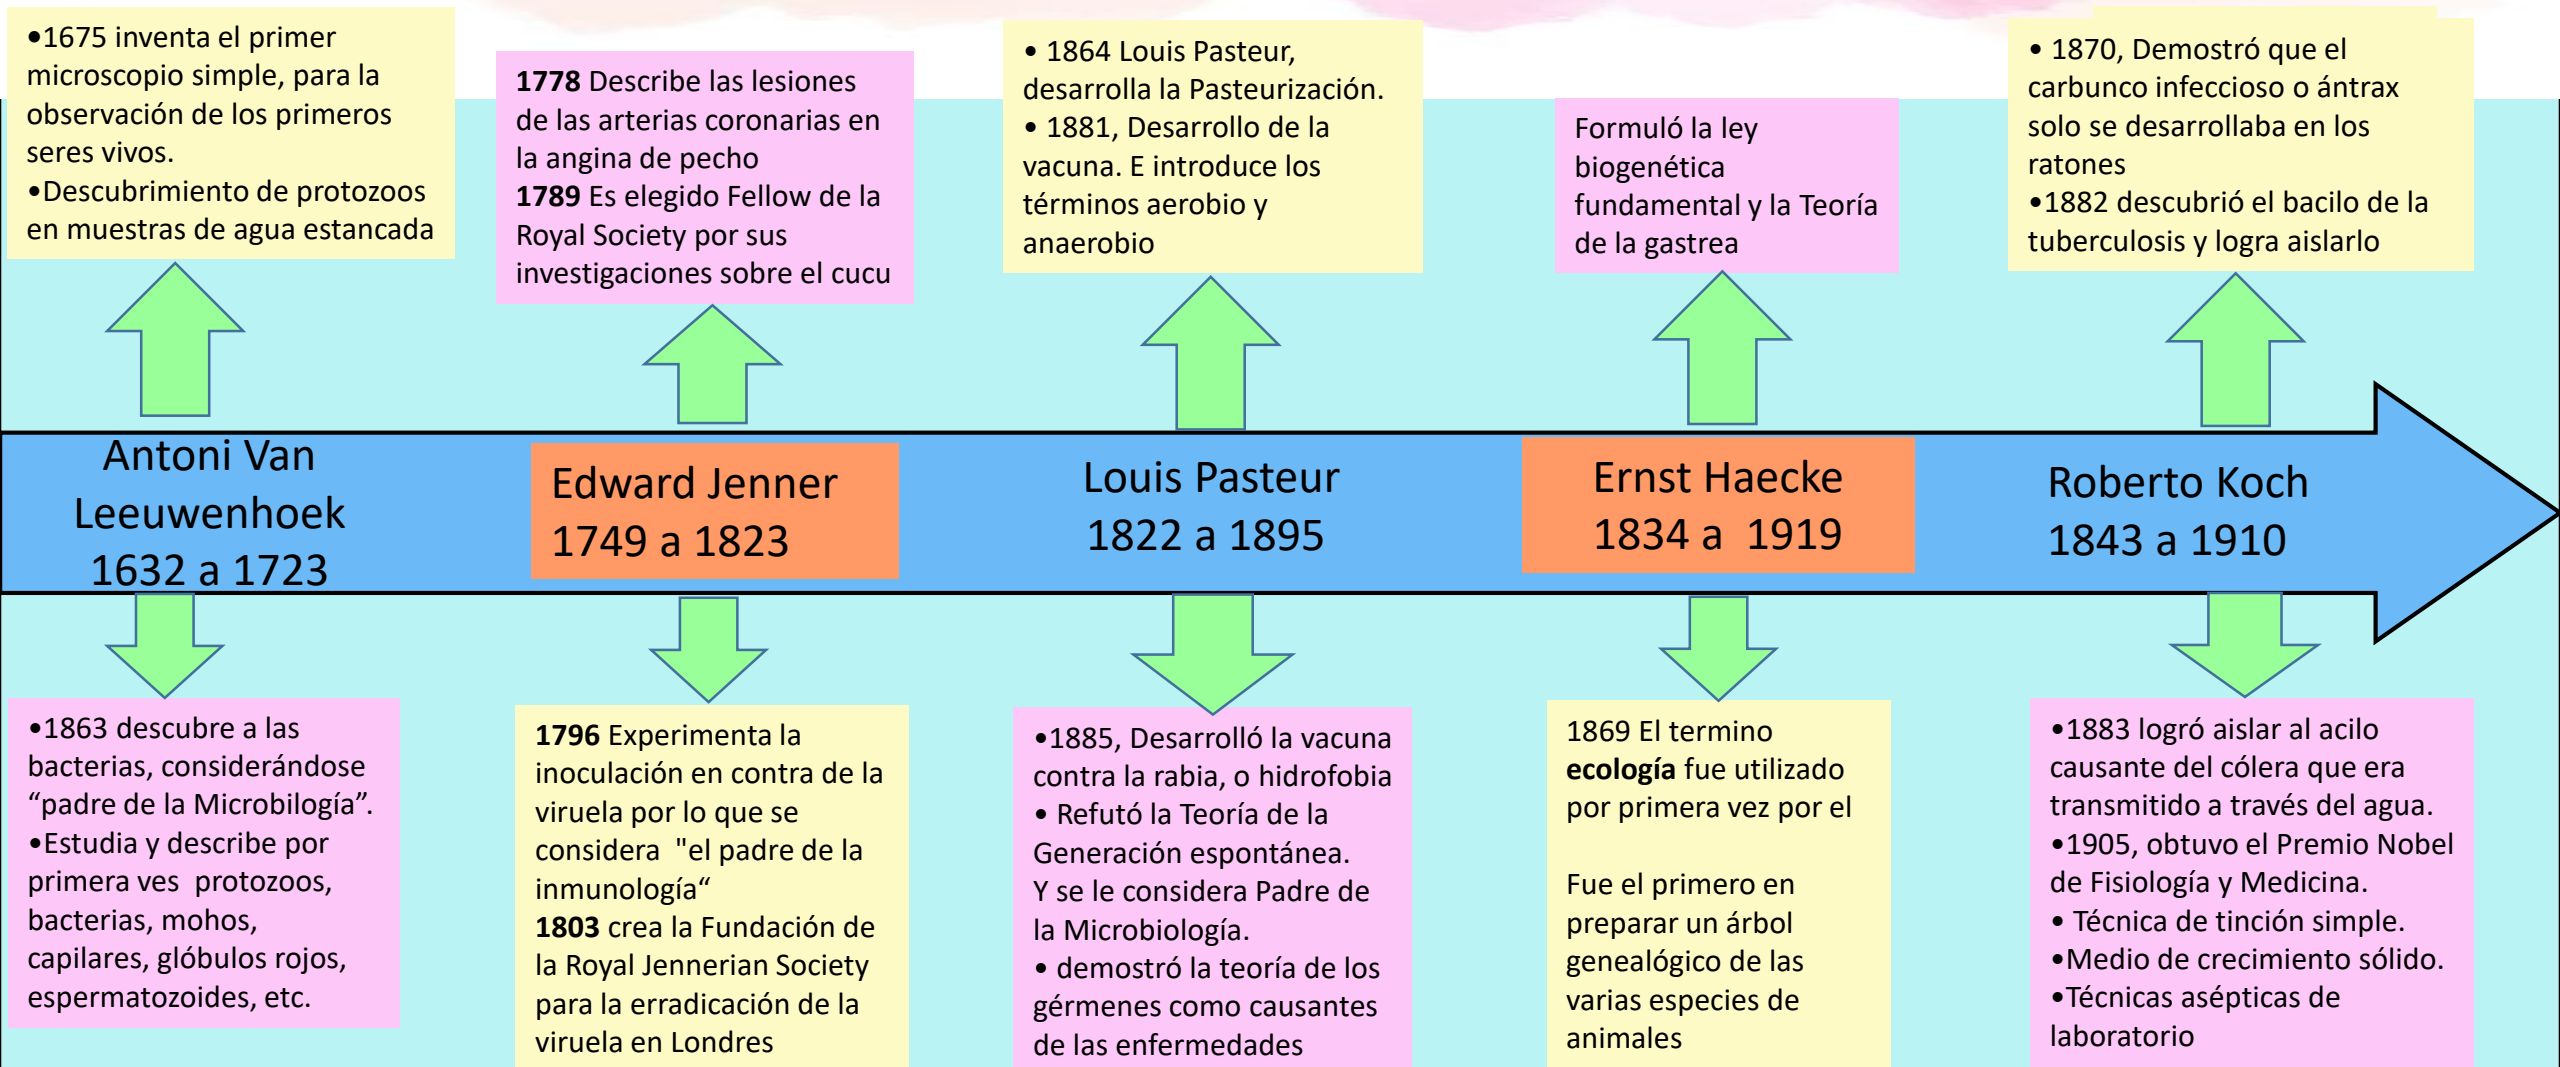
•1675 inventa el primer microscopio simple, para la observación de los primeros seres vivos.
•Descubrimiento de protozoos en muestras de agua estancada

**1778** Describe las lesiones de las arterias coronarias en la angina de pecho
**1789** Es elegido Fellow de la Royal Society por sus investigaciones sobre el cucu

• 1864 Louis Pasteur, desarrolla la Pasteurización.
• 1881, Desarrollo de la vacuna. E introduce los términos aerobio y anaerobio

Formuló la ley biogenética fundamental y la Teoría de la gastrea

• 1870, Demostró que el carbunco infeccioso o ántrax solo se desarrollaba en los ratones
•1882 descubrió el bacilo de la tuberculosis y logra aislarlo

Antoni Van Leeuwenhoek 1632 a 1723

Edward Jenner 1749 a 1823

Louis Pasteur 1822 a 1895

Ernst Haecke 1834 a 1919

Roberto Koch 1843 a 1910

•1863 descubre a las bacterias, considerándose "padre de la Microbilogía".
•Estudia y describe por primera ves protozoos, bacterias, mohos, capilares, glóbulos rojos, espermatozoides, etc.

**1796** Experimenta la inoculación en contra de la viruela por lo que se considera "el padre de la inmunología"
**1803** crea la Fundación de la Royal Jennerian Society para la erradicación de la viruela en Londres

•1885, Desarrolló la vacuna contra la rabia, o hidrofobia
• Refutó la Teoría de la Generación espontánea. Y se le considera Padre de la Microbiología.
• demostró la teoría de los gérmenes como causantes de las enfermedades

1869 El termino **ecología** fue utilizado por primera vez por el

Fue el primero en preparar un árbol genealógico de las varias especies de animales

•1883 logró aislar al acilo causante del cólera que era transmitido a través del agua.
•1905, obtuvo el Premio Nobel de Fisiología y Medicina.
• Técnica de tinción simple.
•Medio de crecimiento sólido.
•Técnicas asépticas de laboratorio